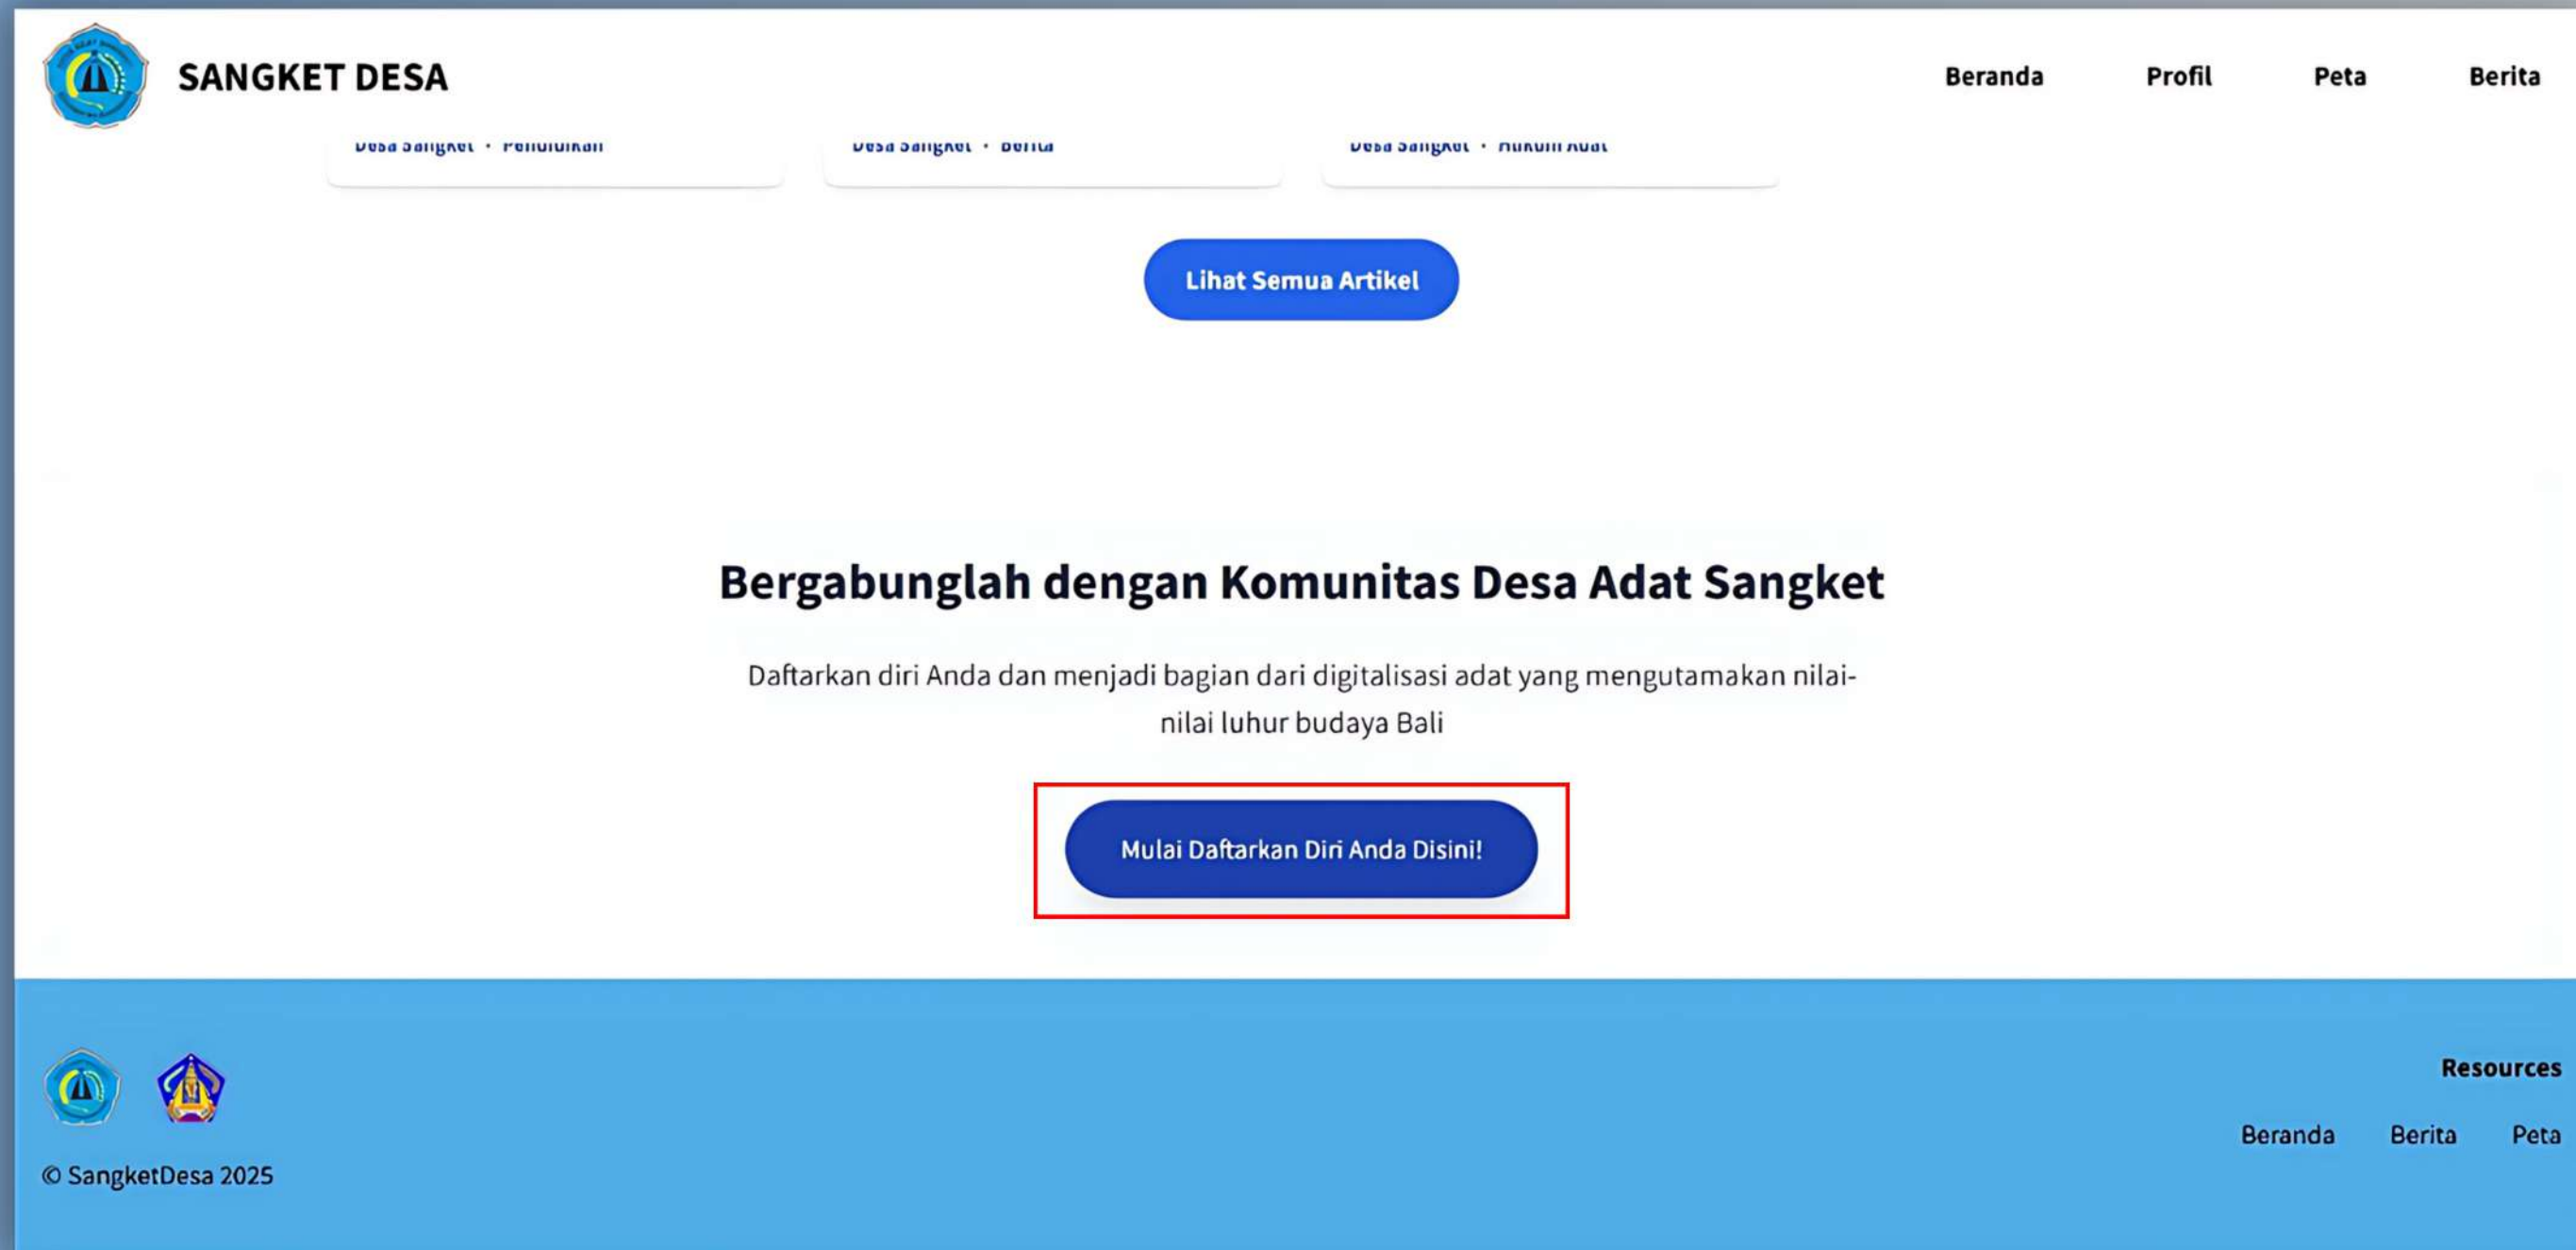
SANGKET DESA

Beranda Profil Peta Berita

Desa Sangket • Pendidikan

Desa Sangket • Berita

Desa Sangket • Hukum Adat

Lihat Semua Artikel

Bergabunglah dengan Komunitas Desa Adat Sangket

Daftarkan diri Anda dan menjadi bagian dari digitalisasi adat yang mengutamakan nilai-nilai luhur budaya Bali

Mulai Daftarkan Diri Anda Disini!

Resources

Beranda Berita Peta

© SangketDesa 2025